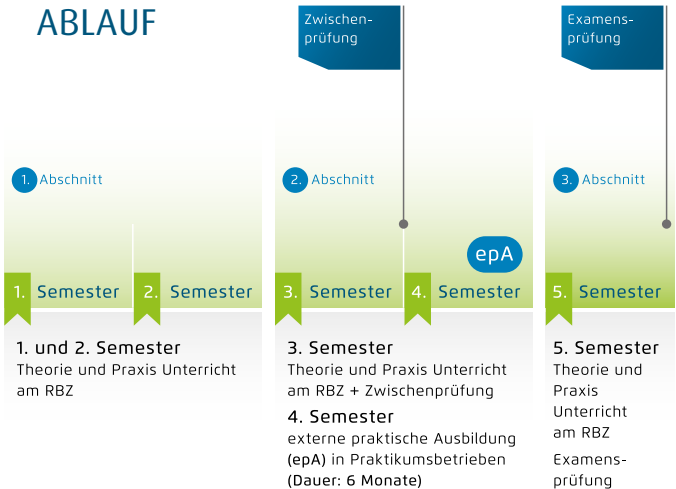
ABLAUF

Zwischenprüfung

Examensprüfung

1. Abschnitt

2. Abschnitt

3. Abschnitt

epA

1. Semester

2. Semester

3. Semester

4. Semester

5. Semester

1. und 2. Semester
Theorie und Praxis Unterricht am RBZ

3. Semester
Theorie und Praxis Unterricht am RBZ + Zwischenprüfung

4. Semester
externe praktische Ausbildung (epA) in Praktikumsbetrieben (Dauer: 6 Monate)

5. Semester
Theorie und Praxis Unterricht am RBZ

Examensprüfung